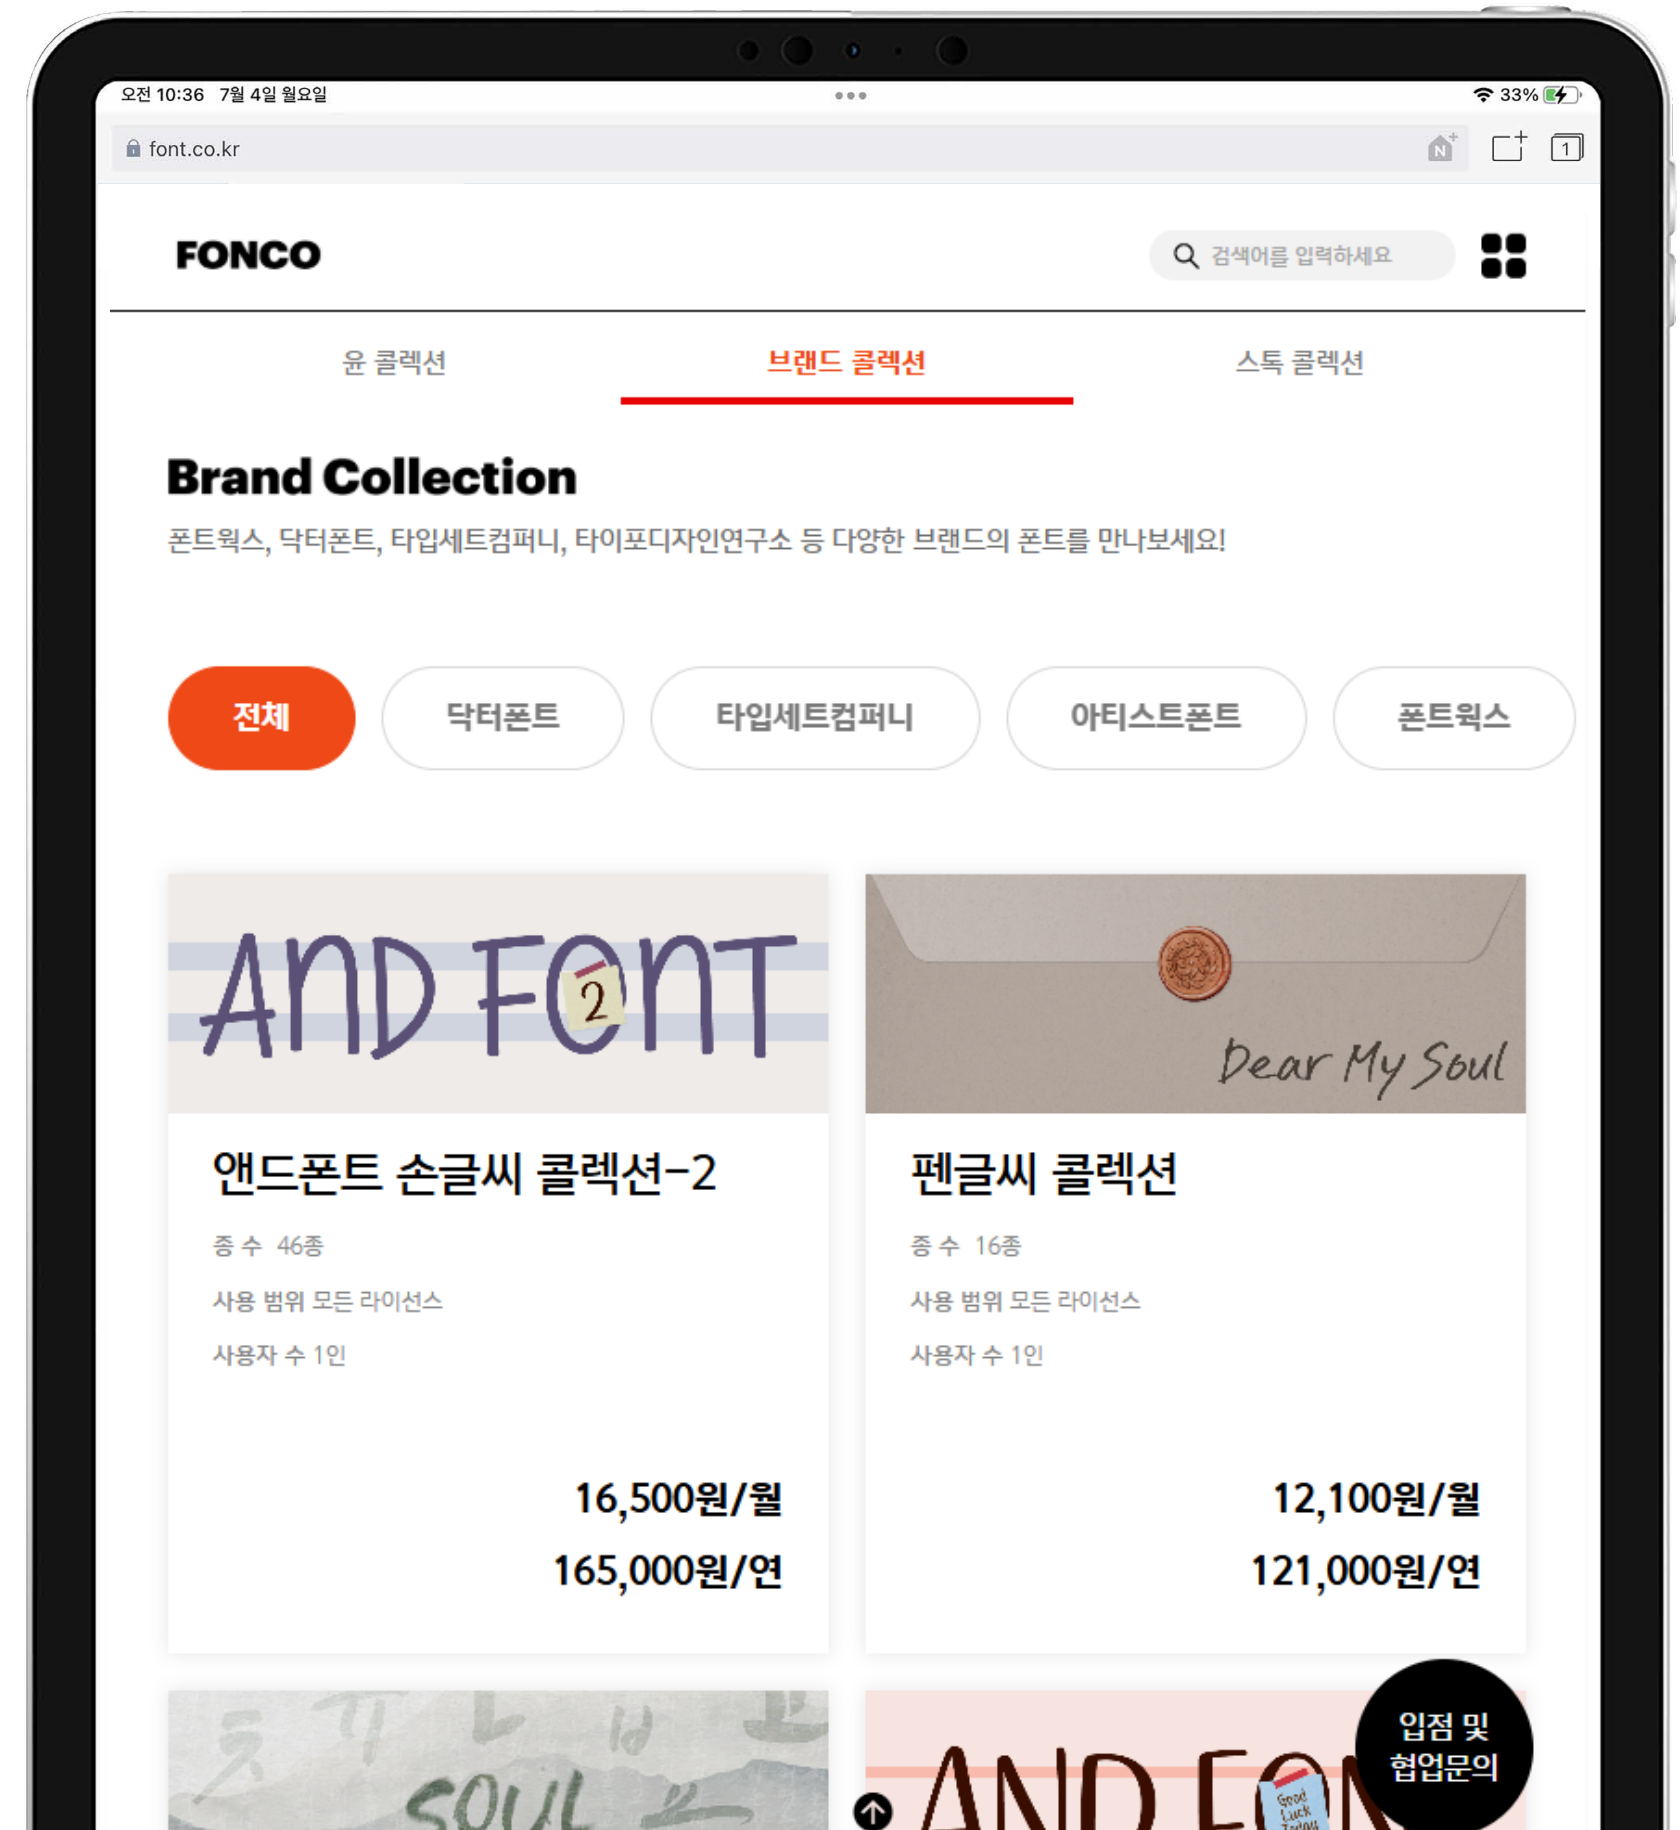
오전 10:36 7월 4일 월요일

33%

font.co.kr

FONCO

검색어를 입력하세요

윤 콜렉션

브랜드 콜렉션

스톡 콜렉션

Brand Collection

폰트웍스, 닥터폰트, 타입세트컴퍼니, 타이포디자인연구소 등 다양한 브랜드의 폰트를 만나보세요!

전체

닥터폰트

타입세트컴퍼니

아티스트폰트

폰트웍스

AND FONT 2

앤드폰트 손글씨 콜렉션-2

종 수 46종

사용 범위 모든 라이선스

사용자 수 1인

16,500원/월

165,000원/연

Dear My Soul

펜글씨 콜렉션

종 수 16종

사용 범위 모든 라이선스

사용자 수 1인

12,100원/월

121,000원/연

SOUL

AND FON

Good Luck Today

입점 및 협업문의